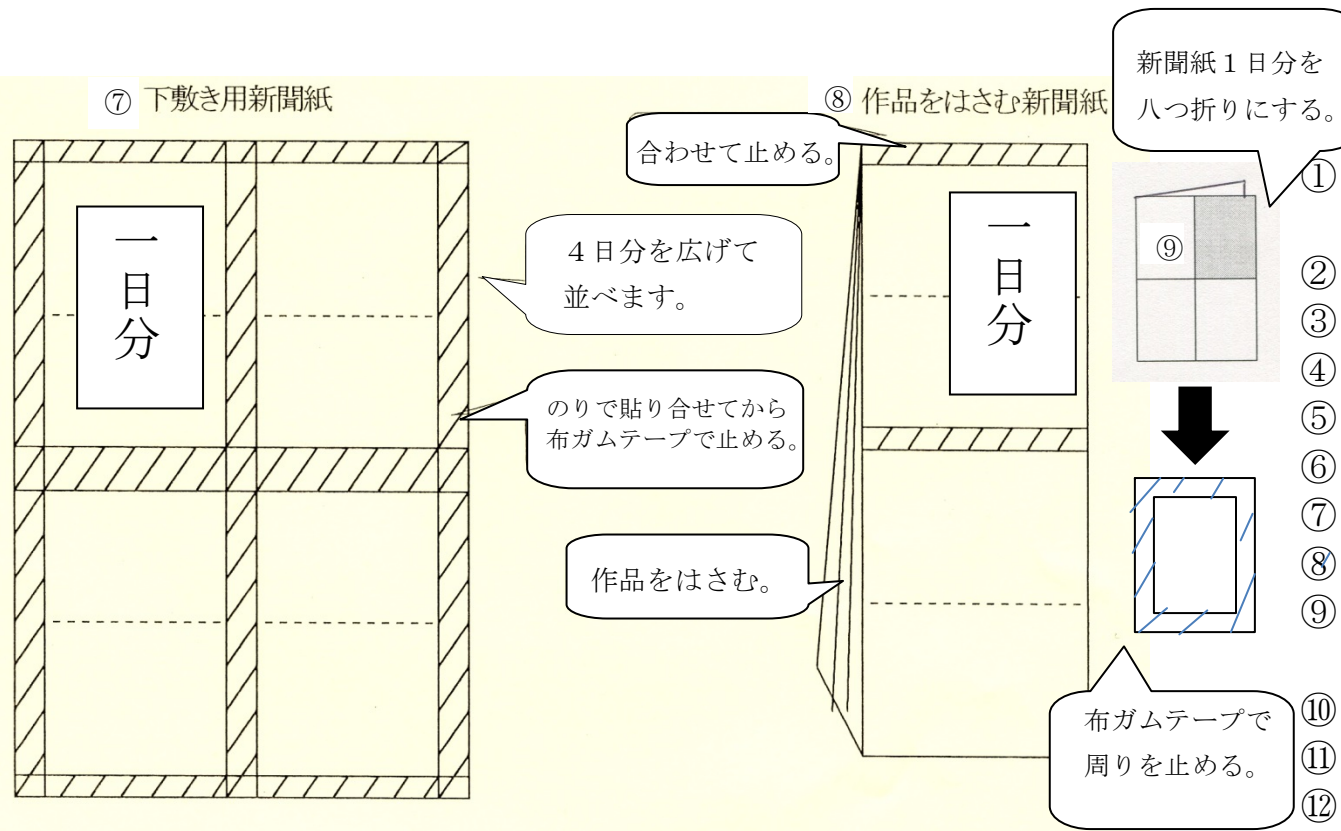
⑦ 下敷き用新聞紙

一日分

4日分を広げて並べます。

のりで貼り合せてから布ガムテープで止める。

⑧ 作品をはさむ新聞紙

合わせて止める。

一日分

作品をはさむ。

新聞紙1日分を八つ折りにする。

⑨

布ガムテープで周りを止める。

①
②
③
④
⑤
⑥
⑦
⑧
⑨
⑩
⑪
⑫